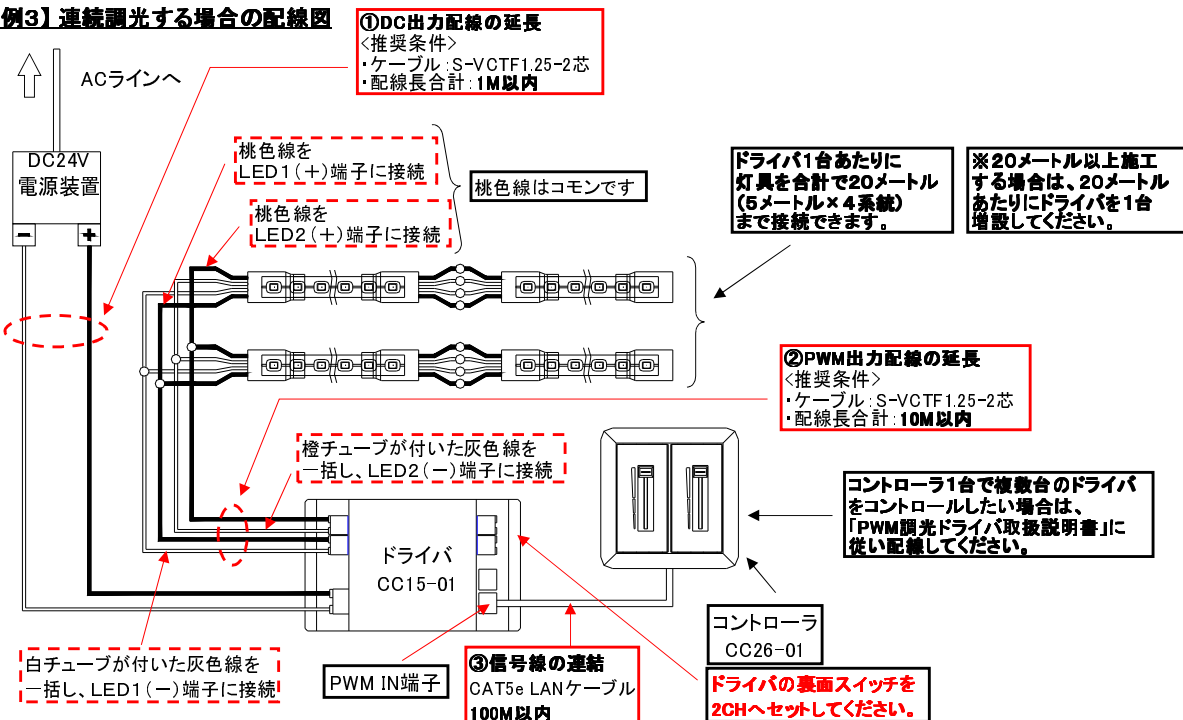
例3】連続調光する場合の配線図

①DC出力配線の延長
<推奨条件>
・ケーブル:S-VCTF1.25-2芯
・配線長合計:1M以内

ACラインへ

DC24V
電源装置
－ ＋

桃色線を
LED1(＋)端子に接続

桃色線を
LED2(＋)端子に接続

桃色線はコモンです

ドライバ1台あたりに
灯具を合計で20メートル
(5メートル×4系統)
まで接続できます。

※20メートル以上施工
する場合は、20メートル
あたりにドライバを1台
増設してください。

②PWM出力配線の延長
<推奨条件>
・ケーブル:S-VCTF1.25-2芯
・配線長合計:10M以内

橙チューブが付いた灰色線を
一括し、LED2(－)端子に接続

ドライバ
CC15-01

コントローラ1台で複数台のドライバ
をコントロールしたい場合は、
「PWM調光ドライバ取扱説明書」に
従い配線してください。

コントローラ
CC26-01

白チューブが付いた灰色線を
一括し、LED1(－)端子に接続

PWM IN端子

③信号線の連結
CAT5e LANケーブル
100M以内

ドライバの裏面スイッチを
2CHへセットしてください。